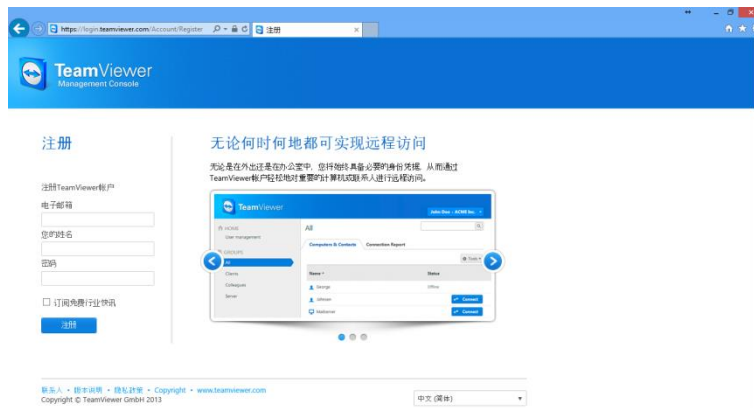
https://login.teamviewer.com/Account/Register

注册

TeamViewer
Management Console

注册

注册TeamViewer帐户

电子邮箱

您的姓名

密码

☐ 订阅免费行业快讯

注册

无论何时何地都可实现远程访问

无论是在外出还是在办公室中，您将始终具备必要的身份凭据，从而通过TeamViewer帐户轻松地对重要的计算机或联系人进行远程访问。

TeamViewer

John Doe - ACME Inc.

ACME

User management

GROUPS

All

Clients

Colleagues

Server

All

Computers & Contacts

Connection Report

Tools

Name

Status

George

Offline

Ullmann

Connect

Webserver

Connect

联系人 • 版本说明 • 隐私政策 • Copyright • www.teamviewer.com
Copyright © TeamViewer GmbH 2013

中文 (简体)